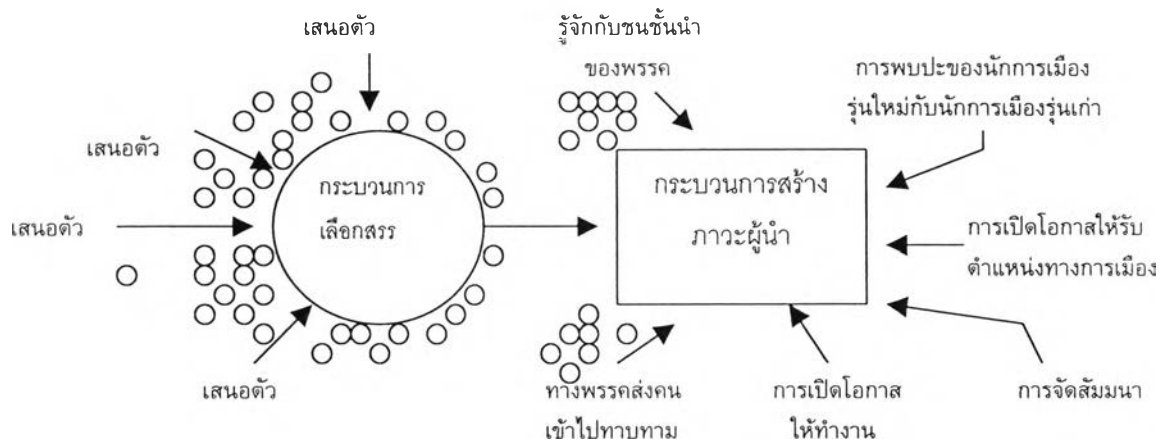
เสนอตัว

เสนอตัว

เสนอตัว

กระบวนการ เลือกสรร

เสนอตัว

รู้จักกับชนชั้นนำ ของพรรค

การพบปะของนักการเมือง รุ่นใหม่กับนักการเมืองรุ่นเก่า

กระบวนการสร้าง ภาวะผู้นำ

การเปิดโอกาสให้รับ ตำแหน่งทางการเมือง

ทางพรรคส่งคน เข้าไปทาบทาม

การเปิดโอกาส ให้ทำงาน

การจัดสัมมนา